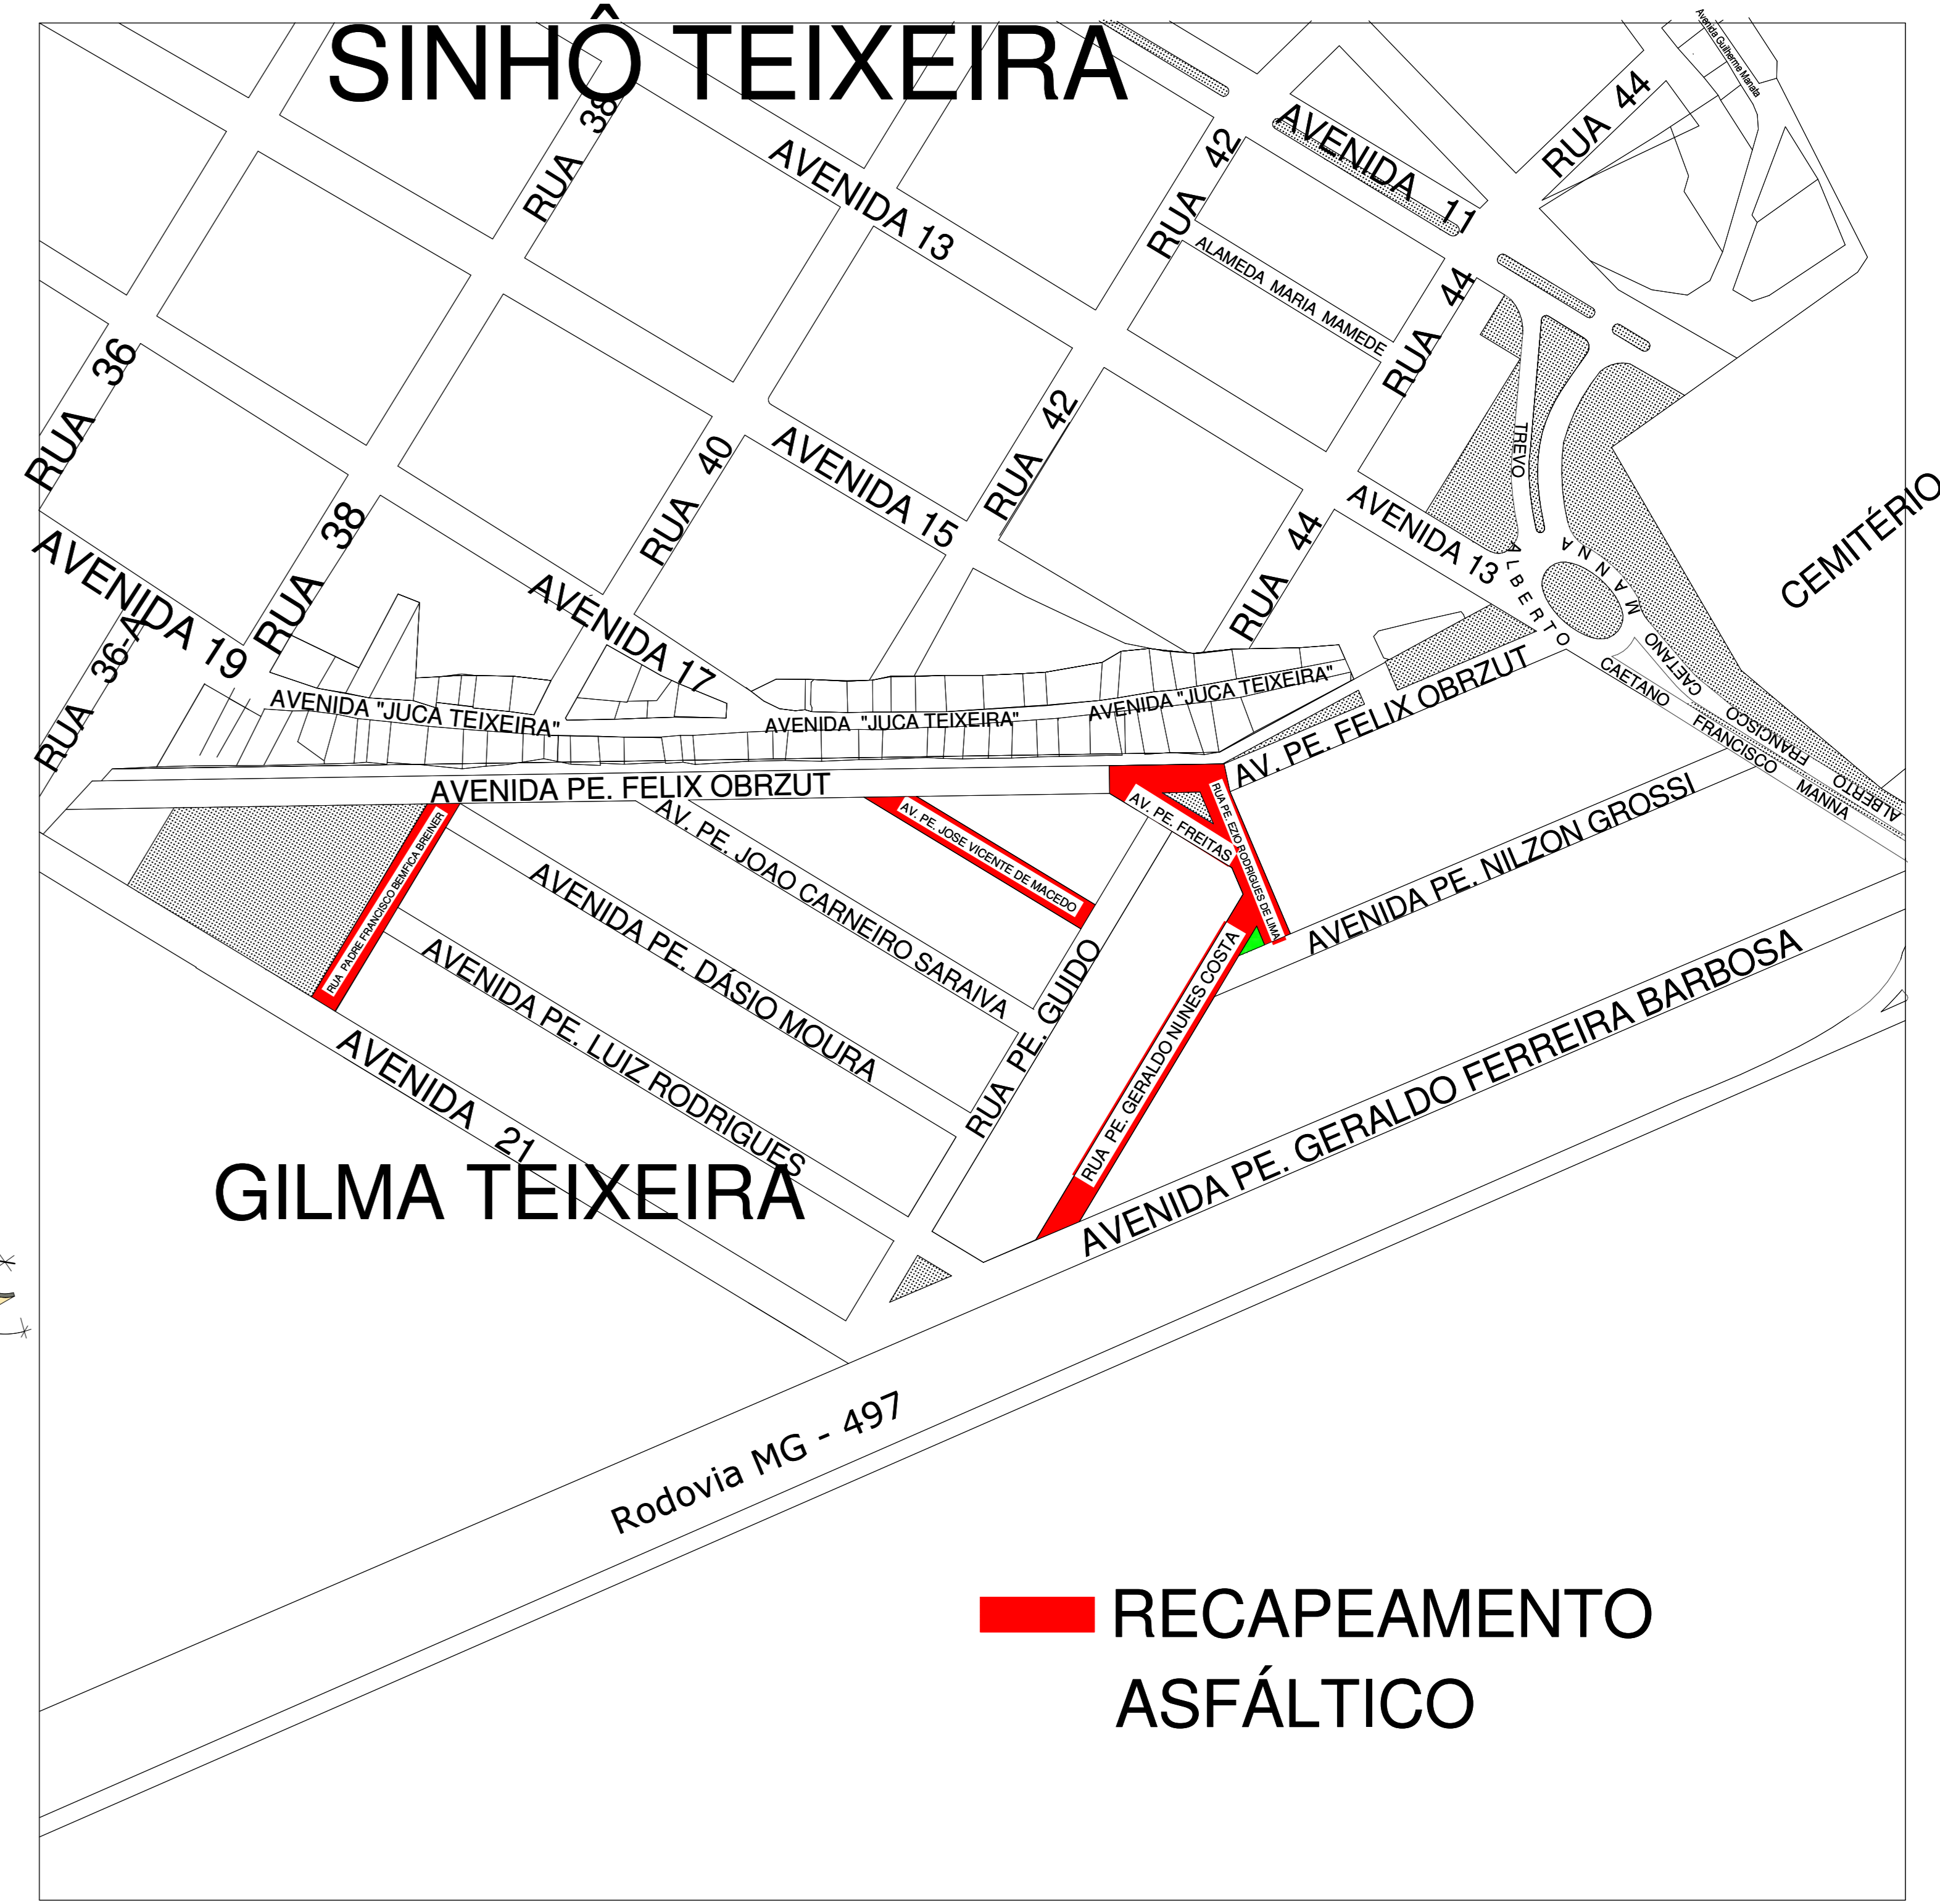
SINHÔ TEIXEIRA

RUA 38
AVENIDA 13
RUA 42
AVENIDA 11
RUA 44
Avenida Guilherme Marola
ALAMEDA MARIA MAMEDE
RUA 44
RUA 36
RUA 40
AVENIDA 15
RUA 42
TREVO
AVENIDA 13
ALBERTO MANNA
CEMITÉRIO
AVENIDA 19
RUA 38
AVENIDA 17
RUA 44
RUA 36-A
AVENIDA "JUCA TEIXEIRA"
AVENIDA "JUCA TEIXEIRA"
AVENIDA "JUCA TEIXEIRA"
AV. PE. FELIX OBRZUT
CAETANO FRANCISCO MANNA
CAETANO FRANCISCO ALBERTO
AVENIDA PE. FELIX OBRZUT
AV. PE. JOSE VICENTE DE MACEDO
AV. PE. FREITAS
RUA PE. EZIO RODRIGUES DE LIMA
AVENIDA PE. NILZON GROSSI
AV. PE. JOAO CARNEIRO SARAIVA
RUA PADRE FRANCISCO BEMFICA BREINER
AVENIDA PE. DÁSIO MOURA
AVENIDA PE. LUIZ RODRIGUES
RUA PE. GUIDO
RUA PE. GERALDO NUNES COSTA
AVENIDA PE. GERALDO FERREIRA BARBOSA
AVENIDA 21

GILMA TEIXEIRA

Rodovia MG - 497

RECAPEAMENTO ASFÁLTICO